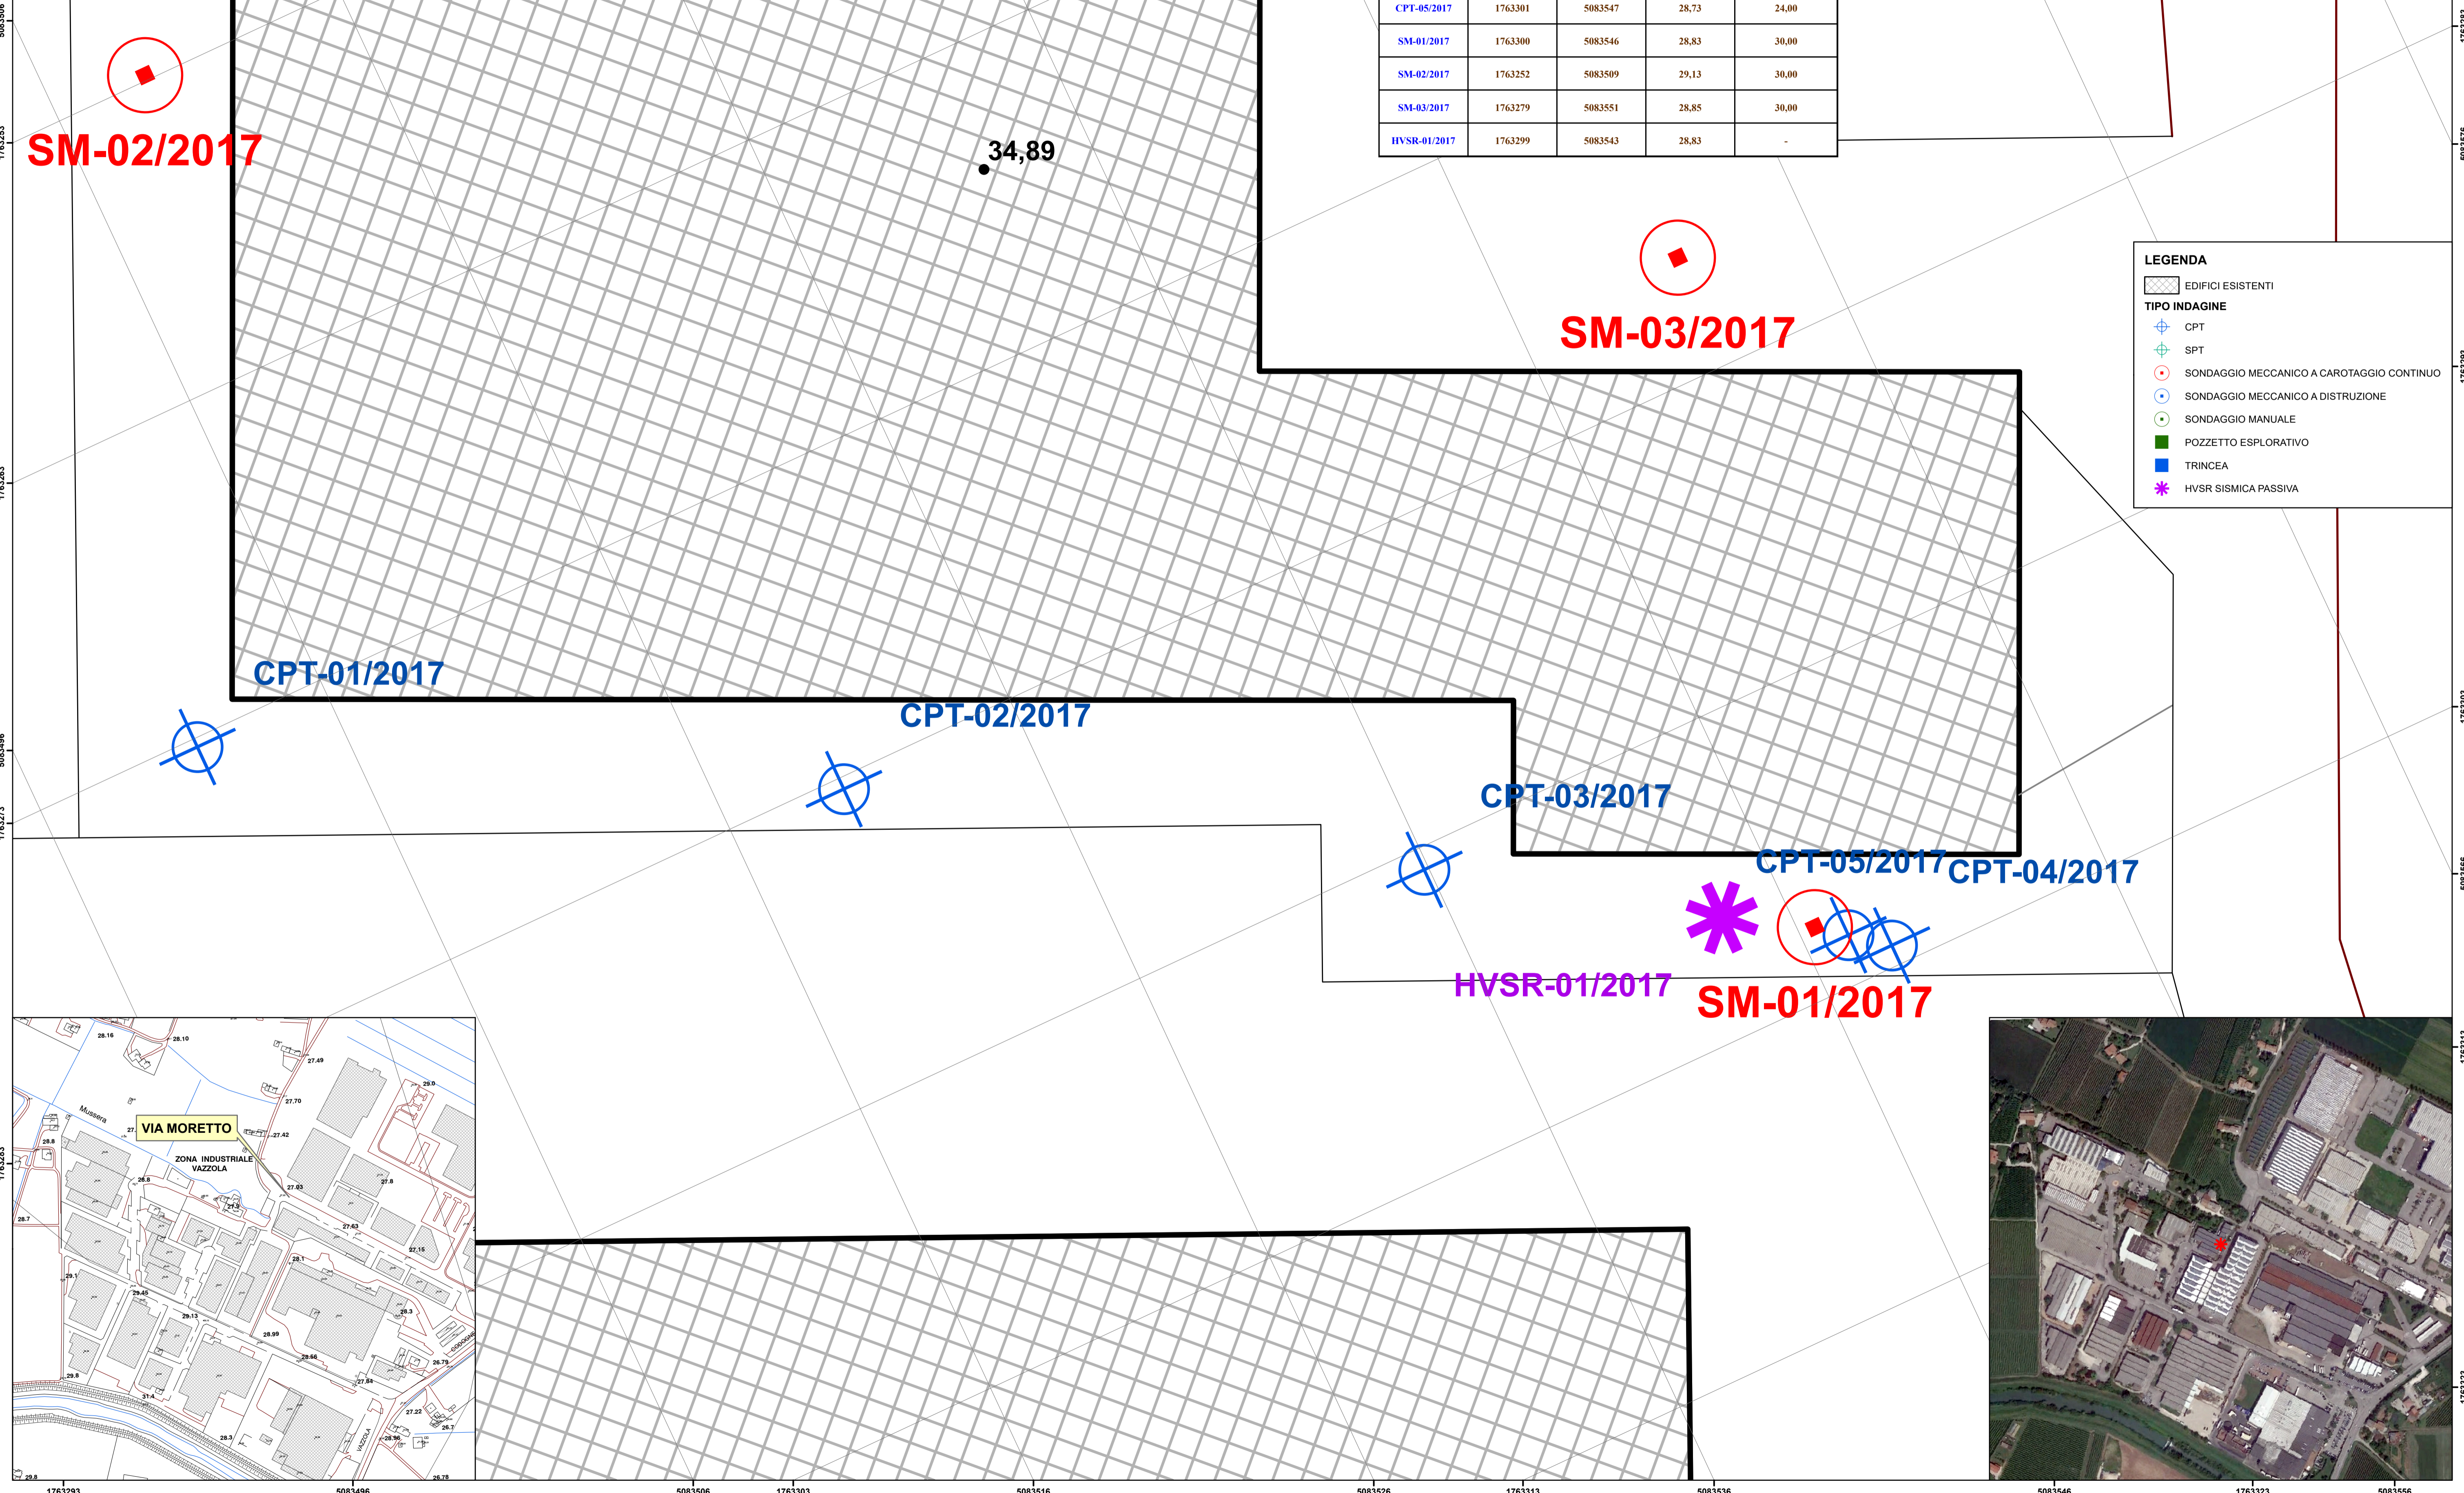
| CPT-05/2017 | 1763301 | 5083547 | 28,73 | 24,00 |
|---|---|---|---|---|
| SM-01/2017 | 1763300 | 5083546 | 28,83 | 30,00 |
| SM-02/2017 | 1763252 | 5083509 | 29,13 | 30,00 |
| SM-03/2017 | 1763279 | 5083551 | 28,85 | 30,00 |
| HVSR-01/2017 | 1763299 | 5083543 | 28,83 | - |

SM-02/2017

34,89

SM-03/2017

LEGENDA
EDIFICI ESISTENTI
TIPO INDAGINE
CPT
SPT
SONDAGGIO MECCANICO A CAROTAGGIO CONTINUO
SONDAGGIO MECCANICO A DISTRUZIONE
SONDAGGIO MANUALE
POZZETTO ESPLORATIVO
TRINCEA
HVSR SISMICA PASSIVA

CPT-01/2017
CPT-02/2017
CPT-03/2017
CPT-05/2017
CPT-04/2017
HVSR-01/2017
SM-01/2017

VIA MORETTO
ZONA INDUSTRIALE VAZZOLA
Mussera
28.16
28.10
27.49
29.0
27.70
27.42
28.8
27.03
27.8
27.63
27.15
28.1
29.1
29.45
29.13
28.99
28.3
28.66
26.79
27.84
31.4
27.22
28.3
28.96
26.7
29.8
28.7
26.78

1763293
5083496
5083506
1763303
5083516
5083526
1763313
5083536
5083546
1763323
5083556